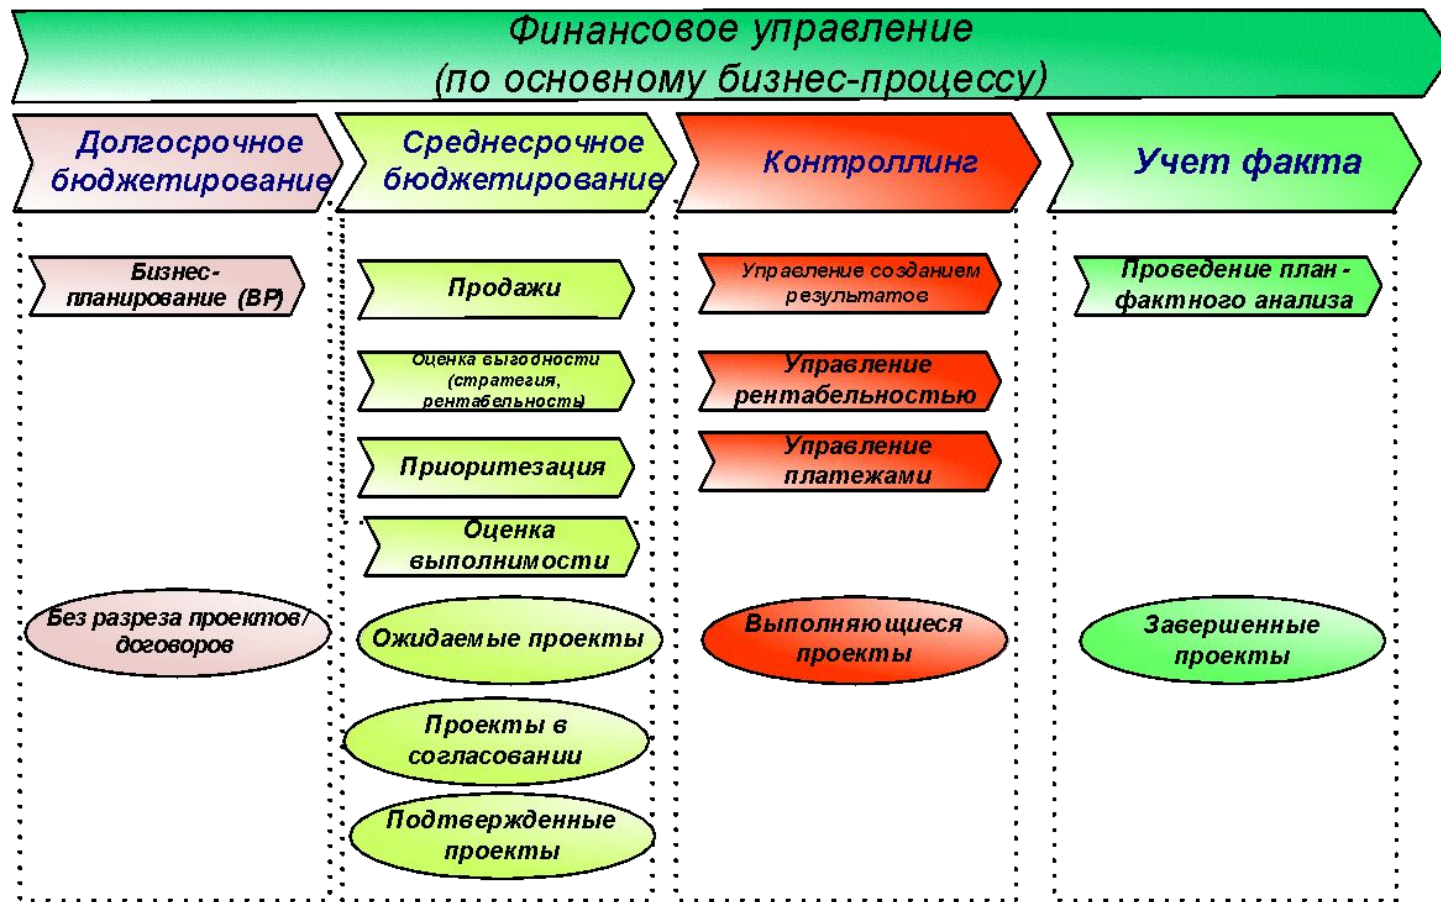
Финансовое управление
(по основному бизнес-процессу)

Долгосрочное бюджетирование

Бизнес-планирование (BP)

Без разреза проектов/договоров

Среднесрочное бюджетирование

Продажи

Оценка выгодности (стратегия, рентабельность)

Приоритезация

Оценка выполнимости

Ожидаемые проекты

Проекты в согласовании

Подтвержденные проекты

Контроллинг

Управление созданием результатов

Управление рентабельностью

Управление платежами

Выполняющиеся проекты

Учет факта

Проведение план - фактного анализа

Завершенные проекты